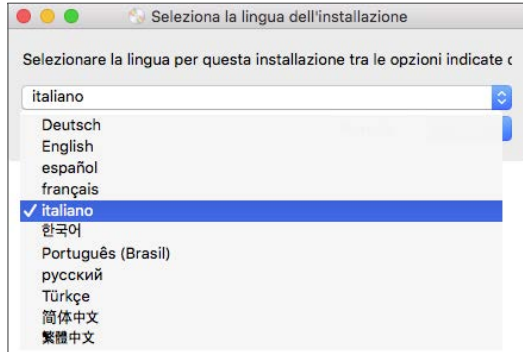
Seleziona la lingua dell'installazione

Selezionare la lingua per questa installazione tra le opzioni indicate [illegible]

italiano

Deutsch
English
español
français
✓ italiano
한국어
Português (Brasil)
русский
Türkçe
简体中文
繁體中文